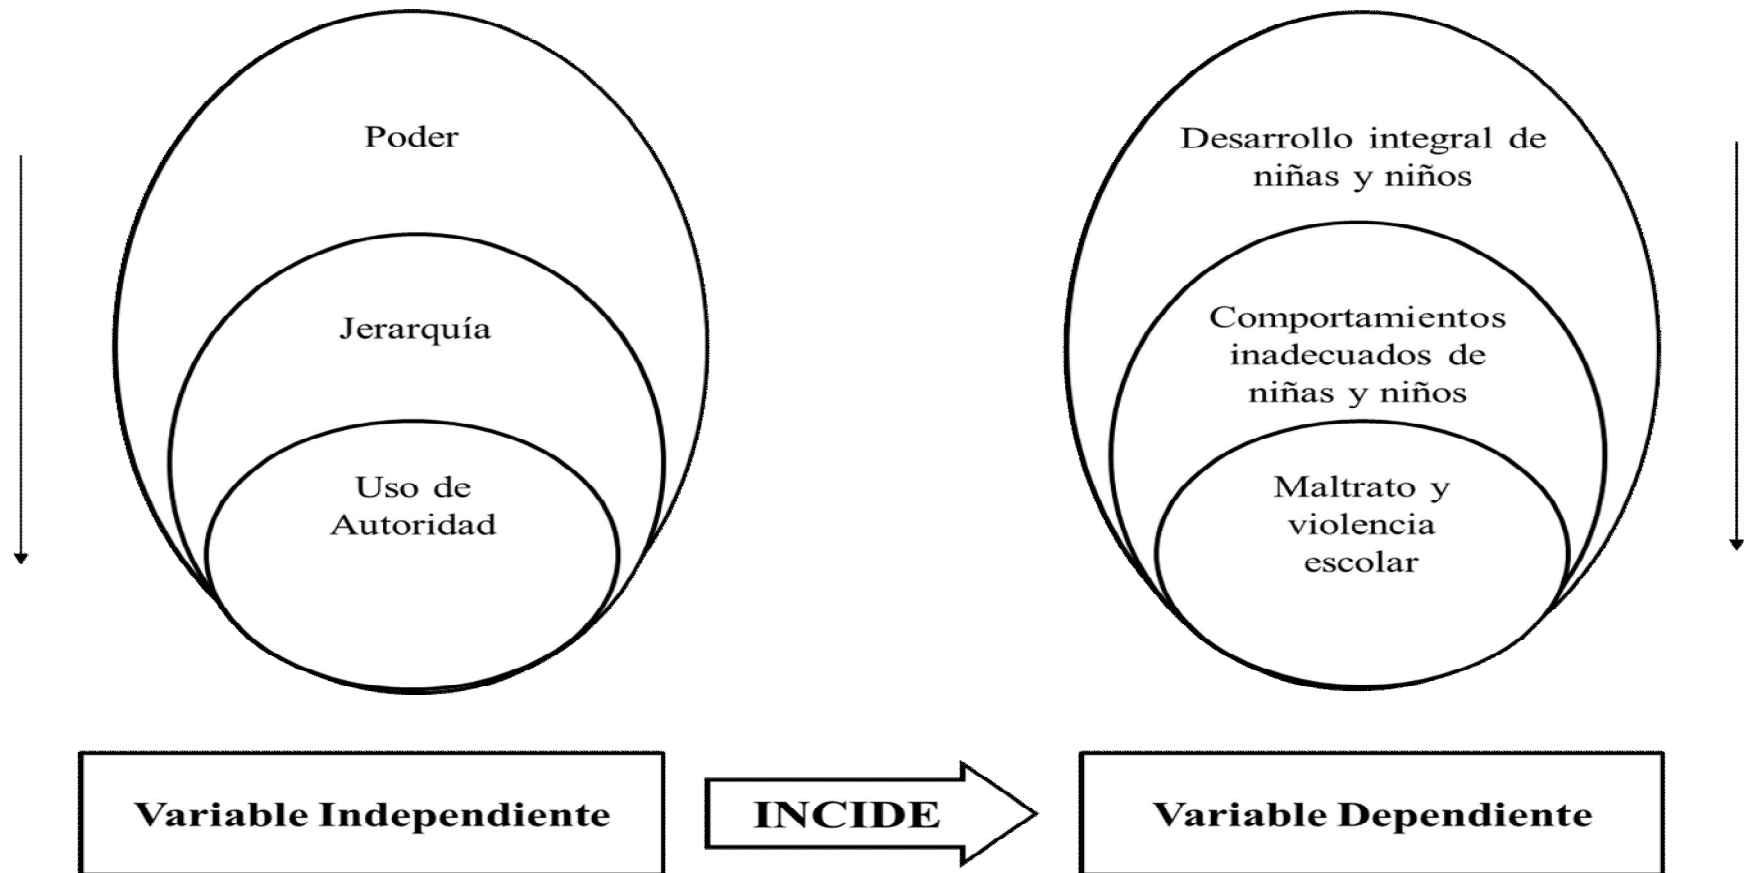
Poder

Jerarquía

Uso de Autoridad

Desarrollo integral de niñas y niños

Comportamientos inadecuados de niñas y niños

Maltrato y violencia escolar

Variable Independiente

INCIDE

Variable Dependiente